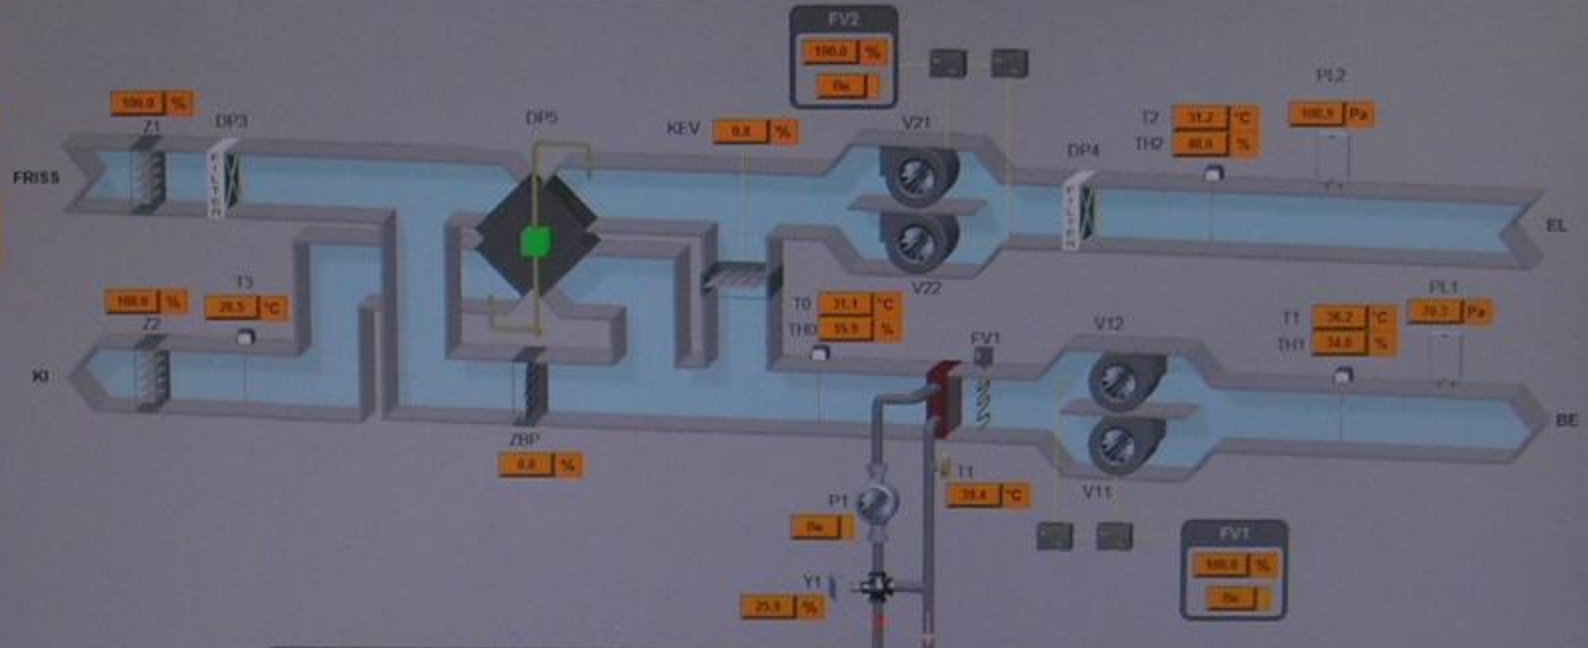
FV2
100.0 %
Be

100.0 %
Z1
DP3
DP5
KEV
0.0 %
V21
T2 31.2 °C
TH2 40.6 %
PL2
100.1 Pa
FRISS
FILTER
DP4
FILTER
EL
100.0 %
Z2
T3
28.5 °C
T0 31.1 °C
TH0 35.9 %
V22
FV1
V12
T1 36.2 °C
TH1 34.0 %
PL1
70.3 Pa
KI
BE
ZBP
0.0 %
P1
Be
T1
35.4 °C
V11
FV1
100.0 %
Be
Y1
25.5 %